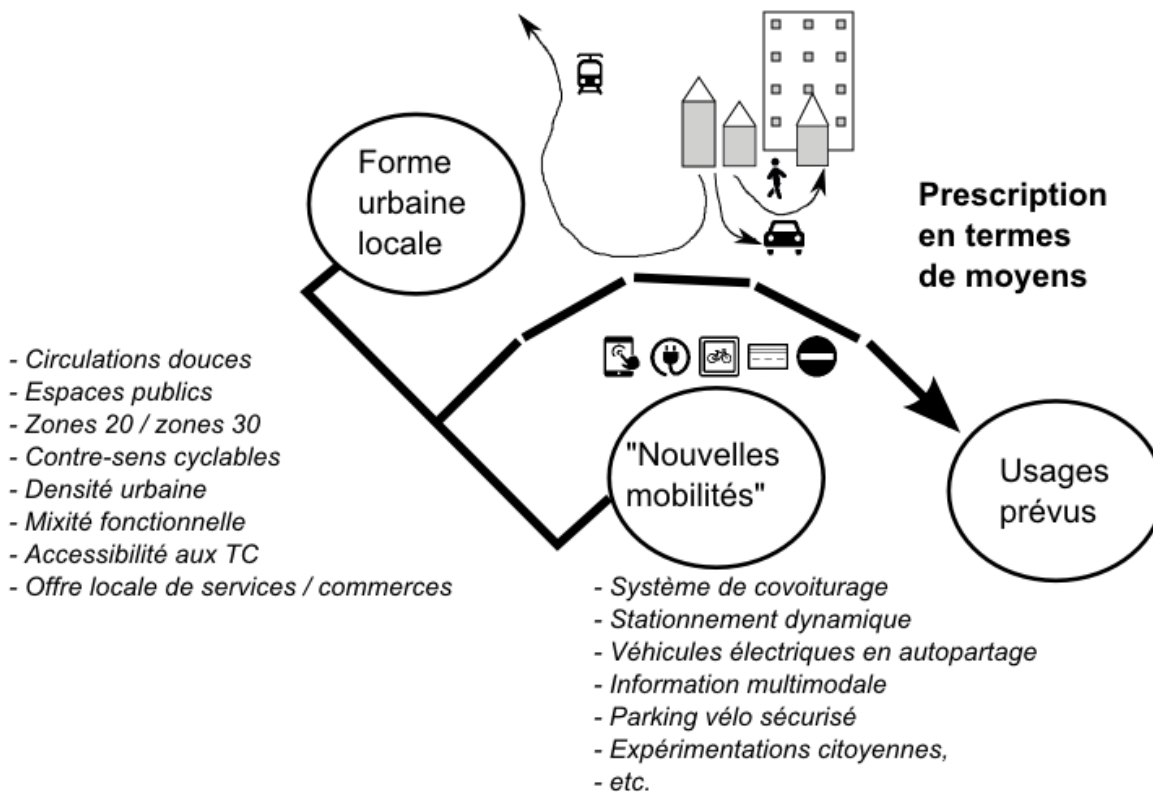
Forme urbaine locale

Prescription en termes de moyens

- Circulations douces
- Espaces publics
- Zones 20 / zones 30
- Contre-sens cyclables
- Densité urbaine
- Mixité fonctionnelle
- Accessibilité aux TC
- Offre locale de services / commerces

"Nouvelles mobilités"

Usages prévus

- Système de covoiturage
- Stationnement dynamique
- Véhicules électriques en autopartage
- Information multimodale
- Parking vélo sécurisé
- Expérimentations citoyennes,
- etc.